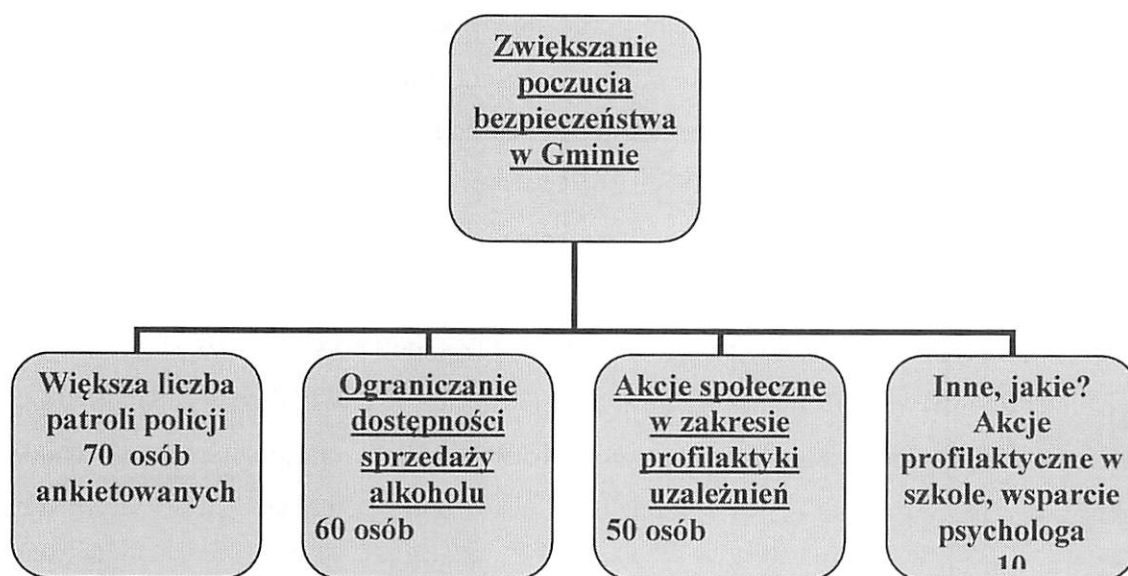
Zwiększanie poczucia bezpieczeństwa w Gminie

Większa liczba patroli policji 70 osób ankietowanych

Ograniczanie dostępności sprzedaży alkoholu 60 osób

Akcje społeczne w zakresie profilaktyki uzależnień 50 osób

Inne, jakie? Akcje profilaktyczne w szkole, wsparcie psychologa 10